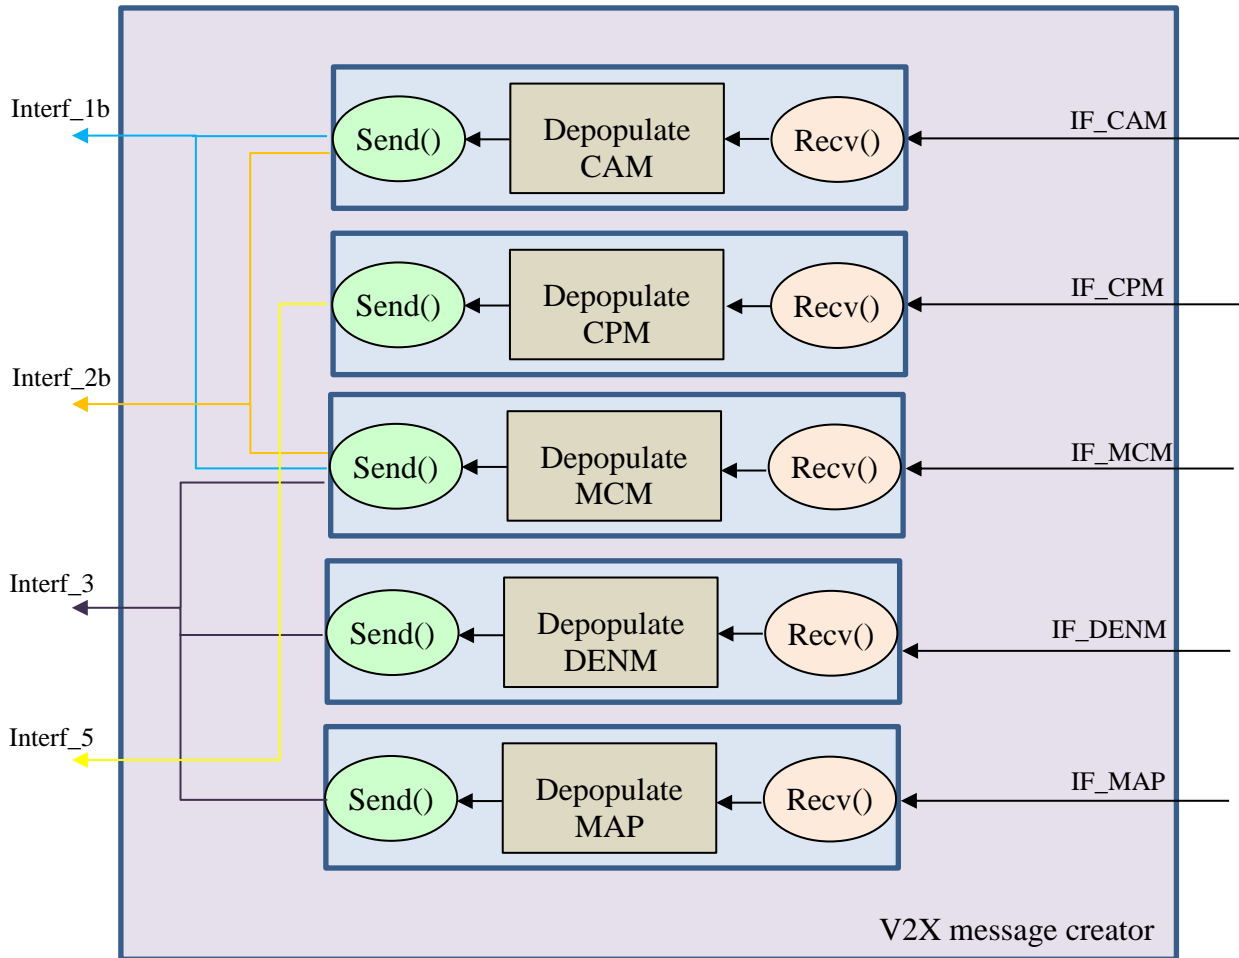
Interf_1b
Send()
Depopulate CAM
Recv()
IF_CAM
Send()
Depopulate CPM
Recv()
IF_CPM
Interf_2b
Send()
Depopulate MCM
Recv()
IF_MCM
Interf_3
Send()
Depopulate DENM
Recv()
IF_DENM
Interf_5
Send()
Depopulate MAP
Recv()
IF_MAP
V2X message creator